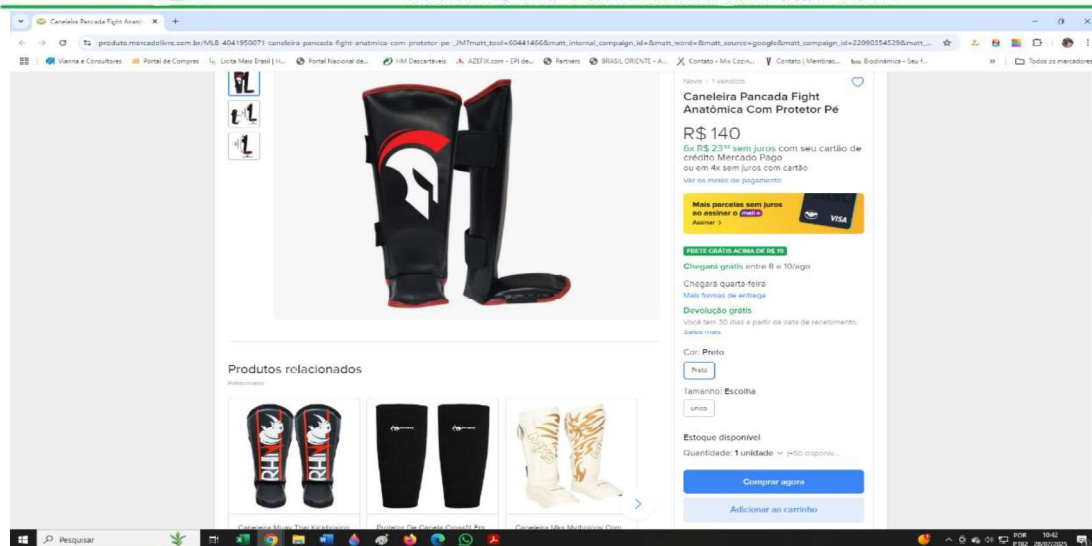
Caneleira Pancada Fight Anató ×  +

produto.mercadolivre.com.br/MLB-4041950071-caneleira-pancada-fight-anatomica-com-protetor-pe-_JM?matt_tool=60441466&matt_internal_campaign_id=&matt_word=&matt_source=google&matt_campaign_id=22090354529&matt_...

Vianna e Consultores | Portal de Compras | Licita Mais Brasil | H... | Portal Nacional de... | HM Descartáveis | AZEFIX.com - EPI de... | Partners | BRASIL ORIENTE - A... | Contato - Mix Ccon... | Contato | Membrac... | Bioclinâmica - Seu f... | Todos os marcadores

Novo | 1 vendido

Caneleira Pancada Fight Anatômica Com Protetor Pé

R$ 140

6x R$ 23$^{33}$ sem juros com seu cartão de crédito Mercado Pago
ou em 4x sem juros com cartão

Ver os meios de pagamento

Mais parcelas sem juros ao assinar o meli+
Assinar >

VISA

FRETE GRÁTIS ACIMA DE R$ 19

Chegará grátis entre 8 e 10/ago

Chegará quarta-feira
Mais formas de entrega

Devolução grátis
Você tem 30 dias a partir da data de recebimento.
Saiba mais

Cor: Preto

Preto

Tamanho: Escolha

unico

Estoque disponível

Quantidade: 1 unidade (+50 disponív...

Comprar agora

Adicionar ao carrinho

Produtos relacionados
Patrocinado

RHINO RHINO

Caneleira Muay Thai Kickboxing

Protetor De Canela Crossfit Pro

Caneleira Mka Muythaiaov Com

Pesquisar

POR PTB2 10:42 28/07/2025